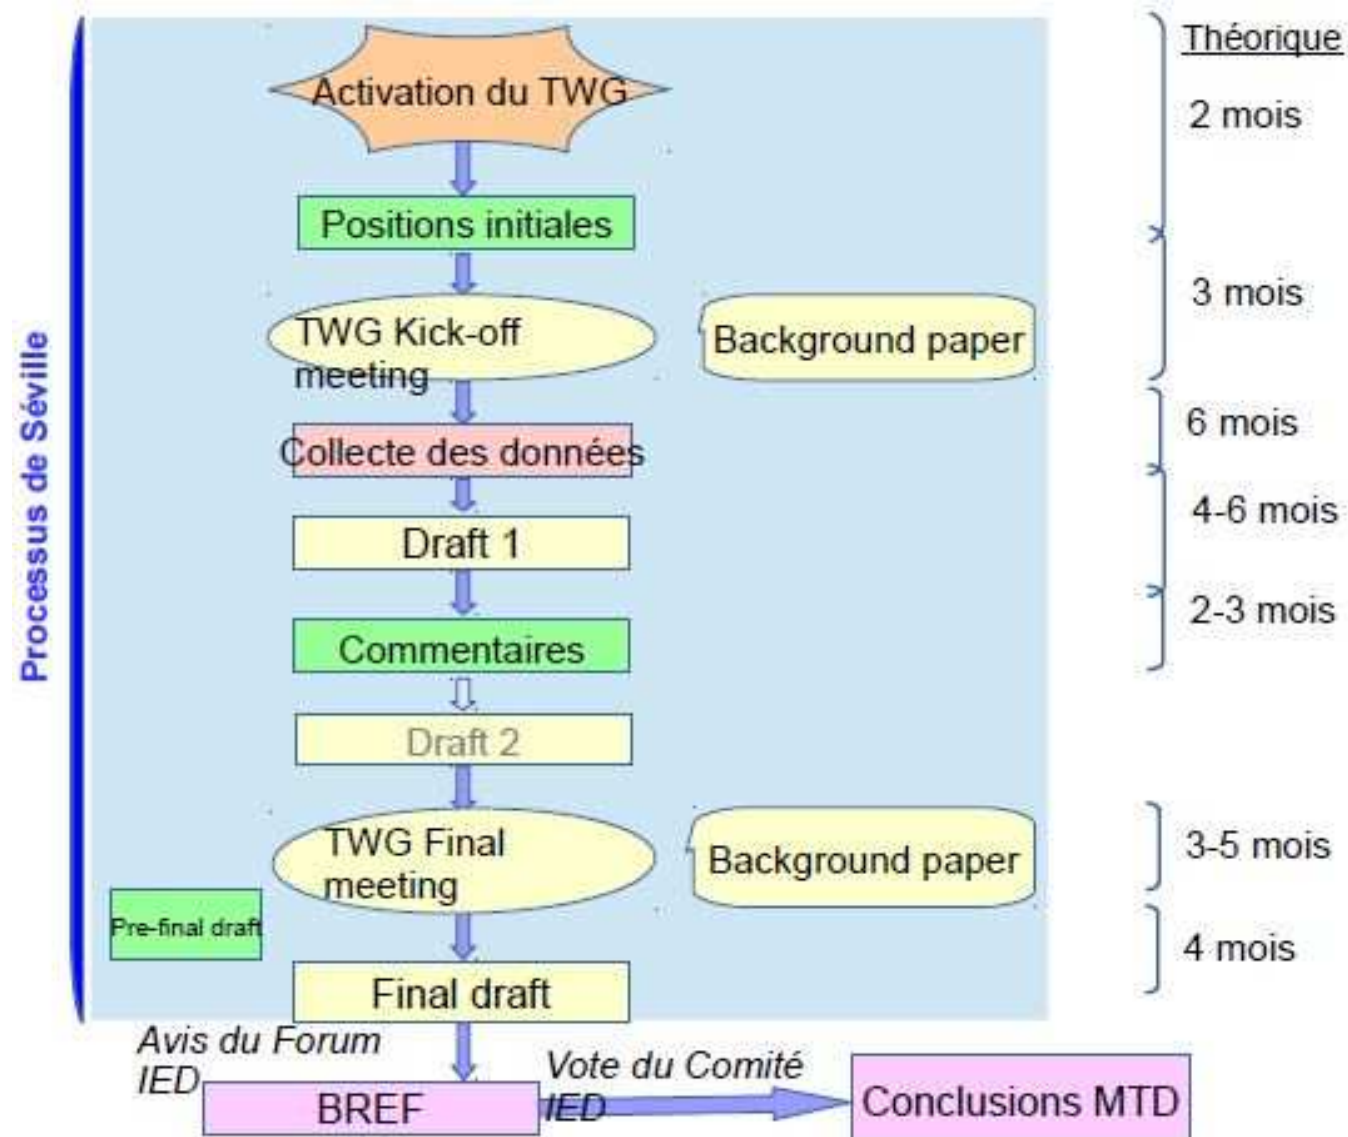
Processus de Séville

Théorique

Activation du TWG

2 mois

Positions initiales

3 mois

TWG Kick-off meeting

Background paper

Collecte des données

6 mois

Draft 1

4-6 mois

Commentaires

2-3 mois

Draft 2

TWG Final meeting

Background paper

3-5 mois

Pre-final draft

4 mois

Final draft

Avis du Forum IED

BREF

Vote du Comité IED

Conclusions MTD